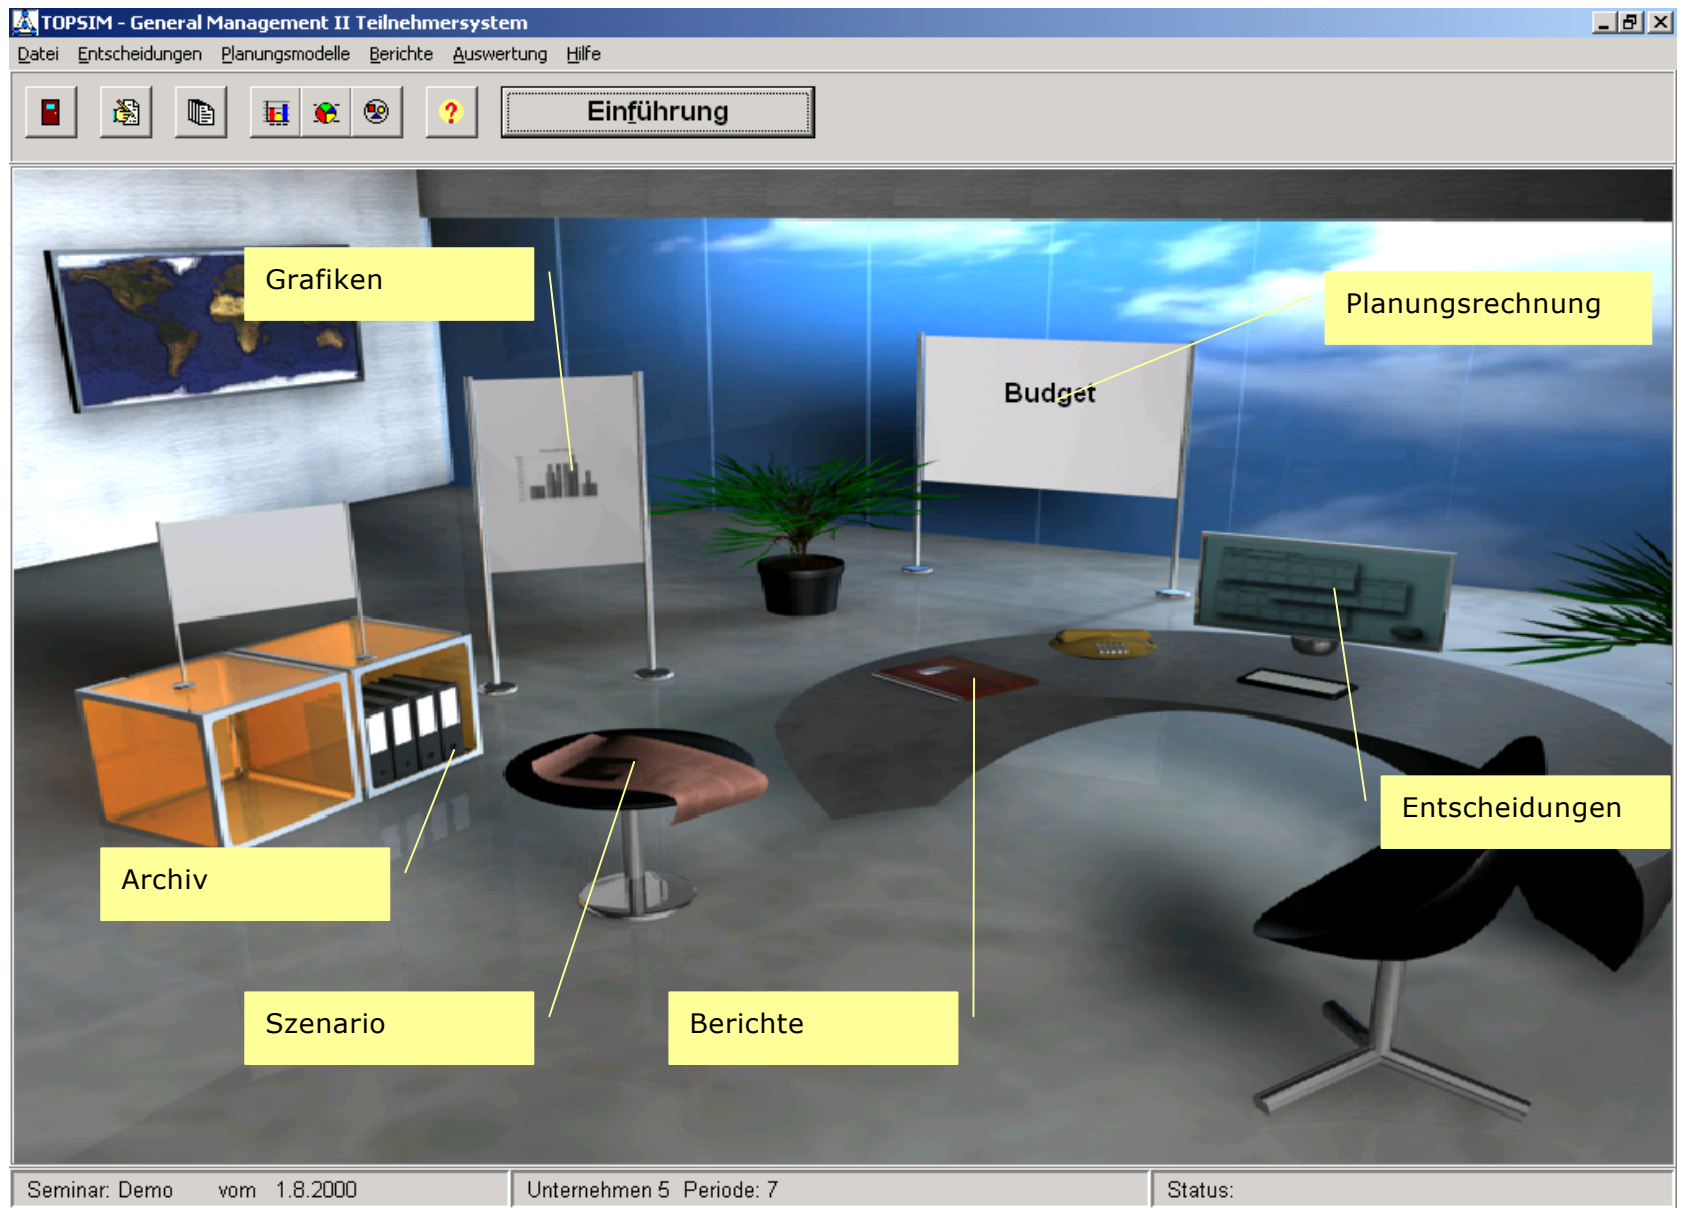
TOPSIM - General Management II Teilnehmersystem

Datei Entscheidungen Planungsmodelle Berichte Auswertung Hilfe

Einführung

Grafiken

Planungsrechnung

Budget

Entscheidungen

Archiv

Szenario

Berichte

Seminar: Demo vom 1.8.2000

Unternehmen 5 Periode: 7

Status: